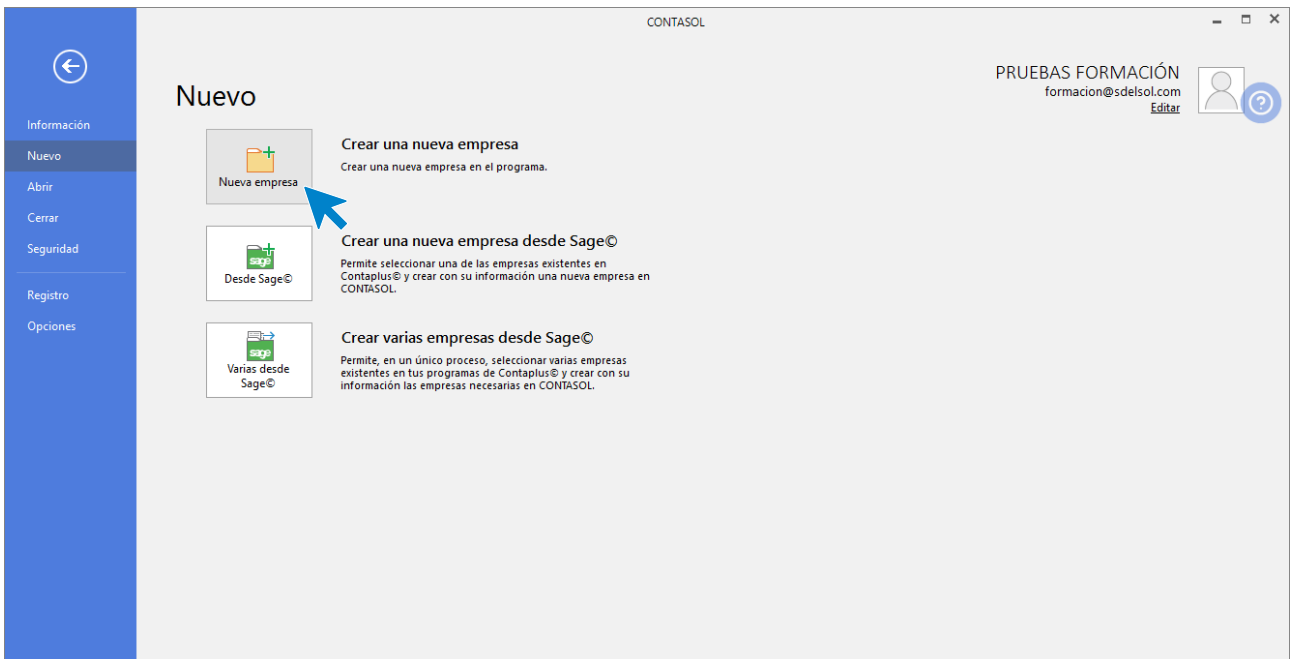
CONTASOL

Información
Nuevo
Abrir
Cerrar
Seguridad
Registro
Opciones

Nuevo

PRUEBAS FORMACIÓN
formacion@sdelsol.com
Editar

Nueva empresa

Crear una nueva empresa
Crear una nueva empresa en el programa.

sage
Desde Sage©

Crear una nueva empresa desde Sage©
Permite seleccionar una de las empresas existentes en Contaplus© y crear con su información una nueva empresa en CONTASOL.

sage
Varias desde Sage©

Crear varias empresas desde Sage©
Permite, en un único proceso, seleccionar varias empresas existentes en tus programas de Contaplus© y crear con su información las empresas necesarias en CONTASOL.